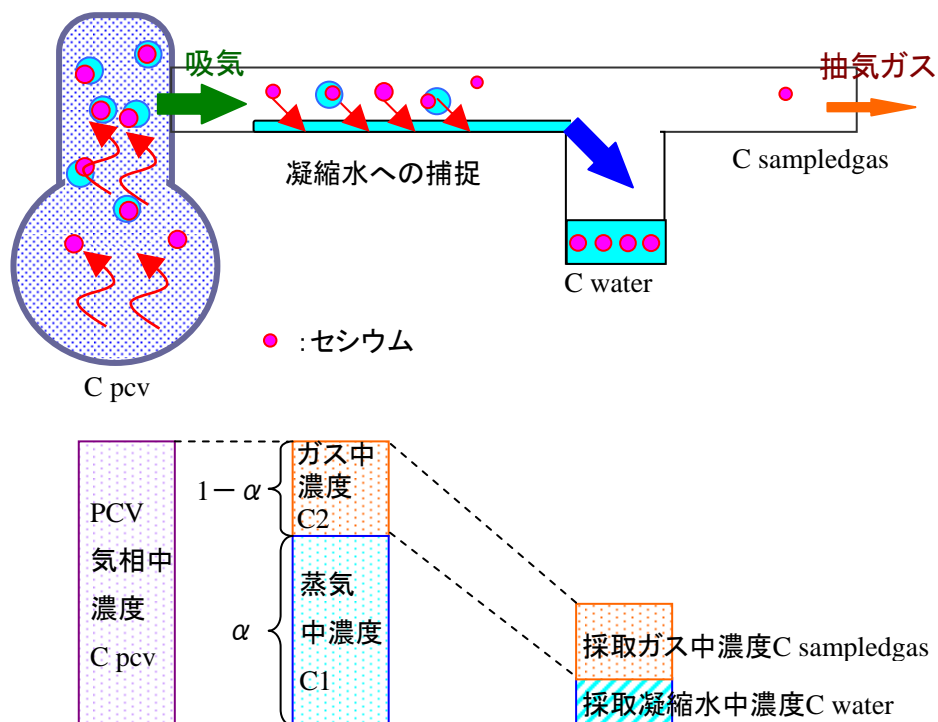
吸気

抽気ガス

凝縮水への捕捉

C sampledgas

C water

:セシウム

C pcv

PCV
気相中
濃度
C pcv

$1-\alpha$

ガス中
濃度
C2

$\alpha$

蒸気
中濃度
C1

採取ガス中濃度C sampledgas

採取凝縮水中濃度C water